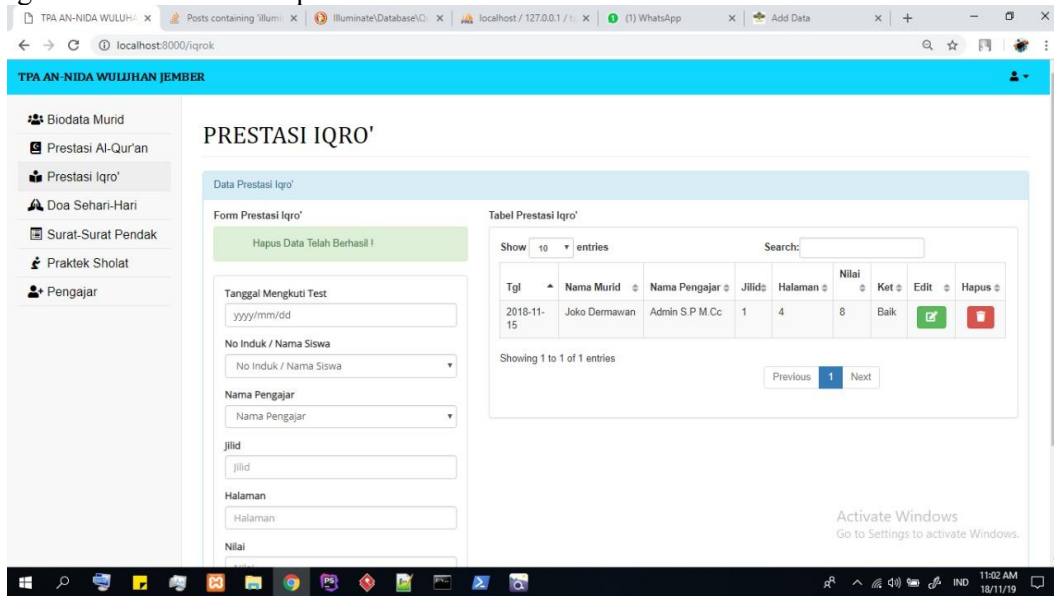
TPA AN-NIDA WULUH ×
Posts containing 'illumi ×
Illuminate\Database\Q ×
localhost / 127.0.0.1 / t ×
(1) WhatsApp ×
Add Data ×

localhost:8000/iqrok

TPA AN-NIDA WULUHAN JEMBER

Biodata Murid
Prestasi Al-Qur'an
Prestasi Iqro'
Doa Sehari-Hari
Surat-Surat Pendak
Praktek Sholat
Pengajar

PRESTASI IQRO'

Data Prestasi Iqro'

Form Prestasi Iqro'

Hapus Data Telah Berhasil !

Tanggal Mengkuti Test
yyyy/mm/dd

No Induk / Nama Siswa
No Induk / Nama Siswa

Nama Pengajar
Nama Pengajar

Jilid
Jilid

Halaman
Halaman

Nilai

Tabel Prestasi Iqro'

Show 10 entries
Search:

| Tgl | Nama Murid | Nama Pengajar | Jilid | Halaman | Nilai | Ket | Edit | Hapus |
|---|---|---|---|---|---|---|---|---|
| 2018-11-15 | Joko Dermawan | Admin S.P M.Cc | 1 | 4 | 8 | Baik | | |

Showing 1 to 1 of 1 entries

Previous 1 Next

Activate Windows
Go to Settings to activate Windows.

IND 11:02 AM 18/11/19